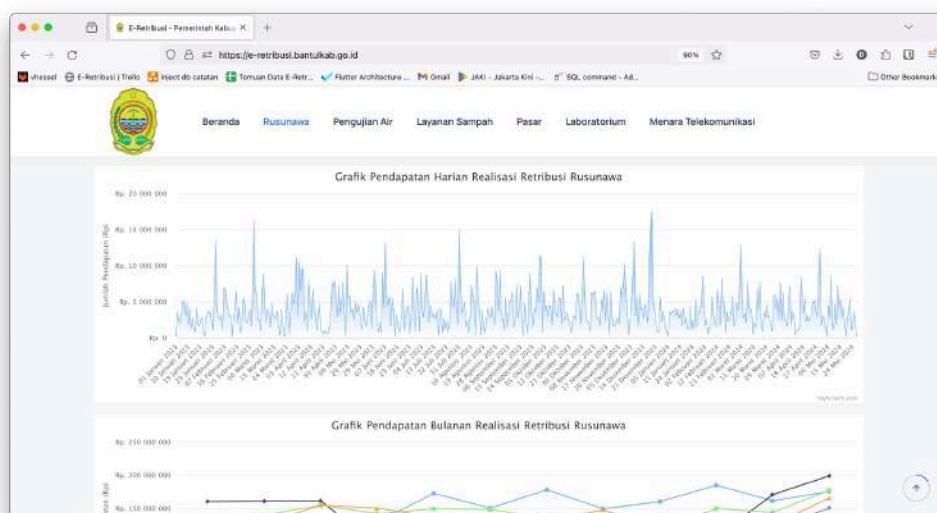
E-Retribusi - Pemerintah Kabu ×
+

https://e-retribusi.bantulkab.go.id
90%

vessel  E-Retribusi | Trello  inject do catatan  Temuan Data E-Retr...  Flutter Architecture ...  Gmail  JAKI - Jakarta Kini -...  SQL command - Ad...  Other Bookmarks

Beranda  Rusunawa  Pengujian Air  Layanan Sampah  Pasar  Laboratorium  Menara Telekomunikasi

Grafik Pendapatan Harian Realisasi Retribusi Rusunawa

Rp. 20 000 000
Rp. 15 000 000
Rp. 10 000 000
Rp. 5 000 000
Rp. 0

Jumlah Pendapatan (Rp)

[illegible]

Grafik Pendapatan Bulanan Realisasi Retribusi Rusunawa

Rp. 250 000 000
Rp. 200 000 000
Rp. 150 000 000